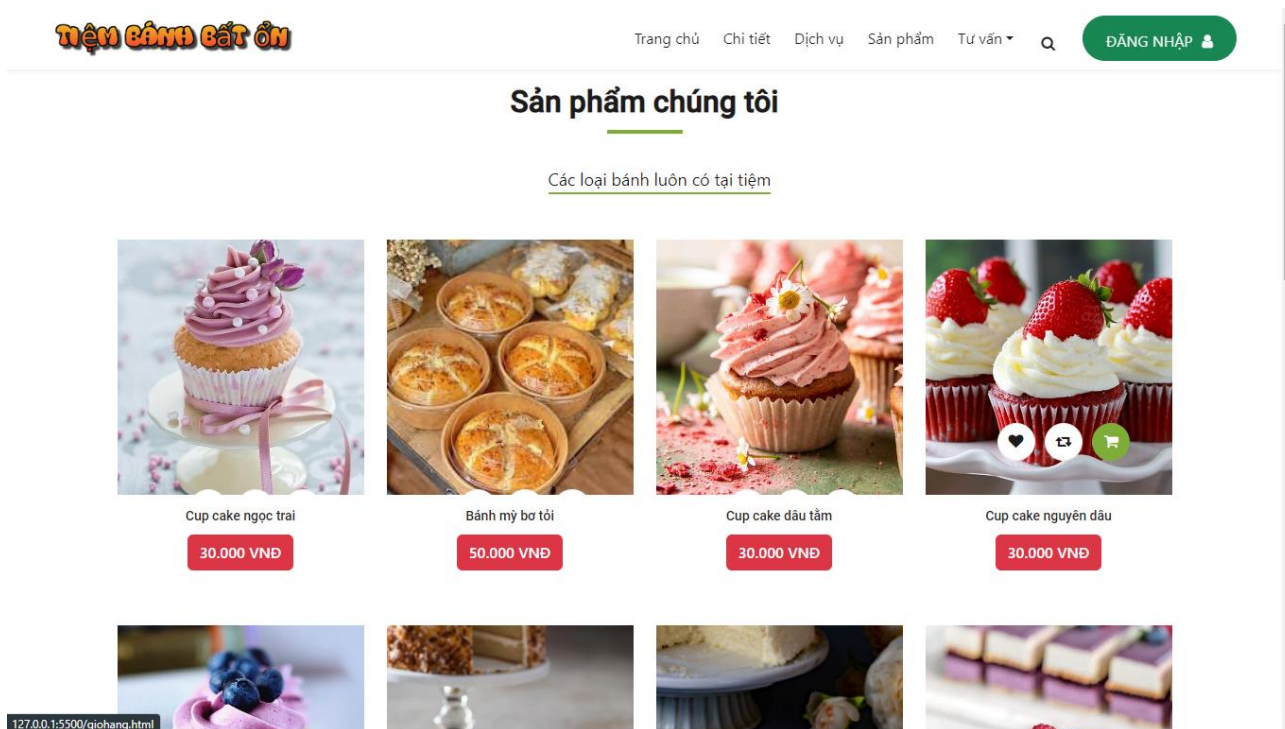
TIỆM BÁNH BẤT ỔN

Trang chủ Chi tiết Dịch vụ Sản phẩm Tư vấn

ĐĂNG NHẬP

Sản phẩm chúng tôi

Các loại bánh luôn có tại tiệm

Cup cake ngọc trai

30.000 VNĐ

Bánh mỳ bơ tỏi

50.000 VNĐ

Cup cake dâu tằm

30.000 VNĐ

Cup cake nguyên dâu

30.000 VNĐ

127.0.0.1:5500/giohang.html